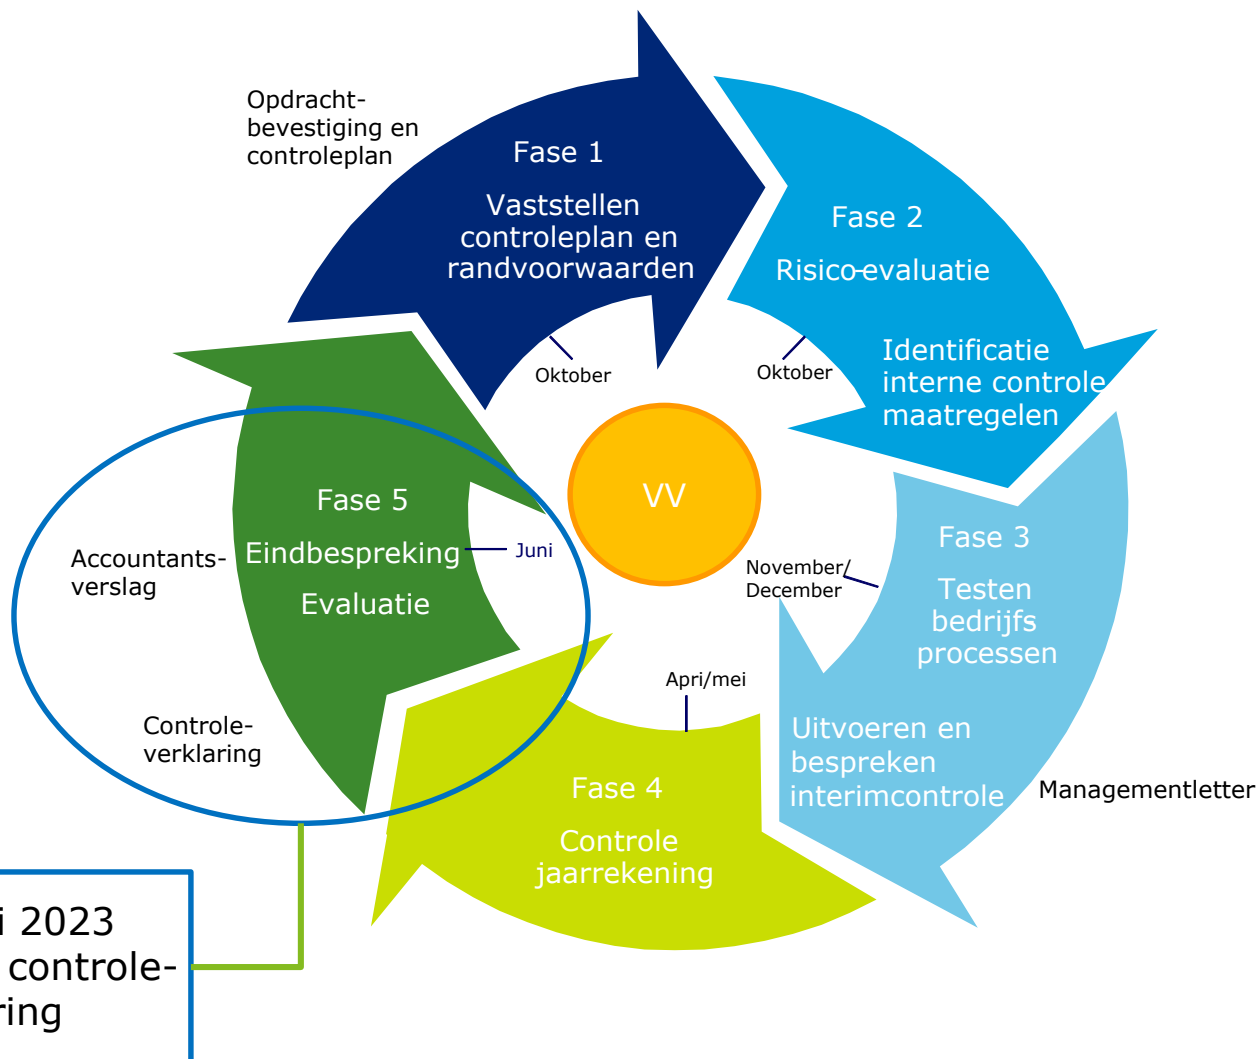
Opdrachtbevestiging en controleplan

Fase 1

Vaststellen controleplan en randvoorwaarden

Oktober

Fase 2

Risico-evaluatie

Identificatie interne controle maatregelen

Oktober

VV

Fase 5

Eindbespreking

Evaluatie

Juni

Accountantsverslag

Controleverklaring

November/ December

Fase 3

Testen bedrijfs processen

Uitvoeren en bespreken interimcontrole

Managementletter

Apri/mei

Fase 4

Controle jaarrekening

i 2023
controle-
ring